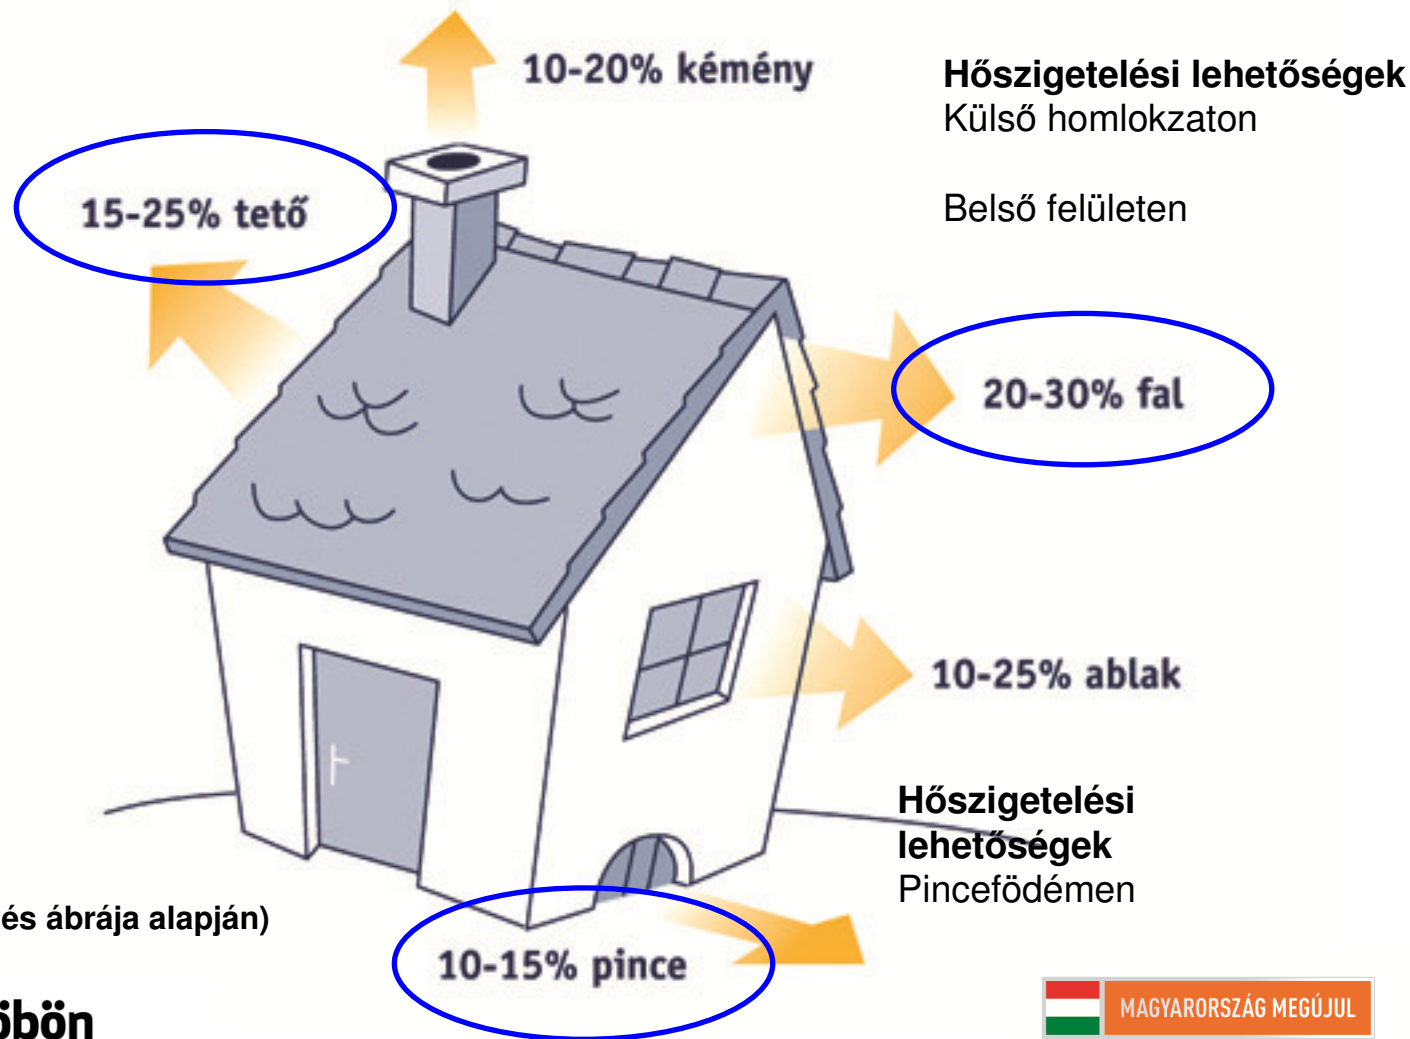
10-20% kémény

Hőszigetelési lehetőségek
Külső homlokzaton

Belső felületen

15-25% tető

20-30% fal

10-25% ablak

Hőszigetelési lehetőségek
Pincefödémen

és ábrája alapján)

10-15% pince

öbön

MAGYARORSZÁG MEGÚJUL